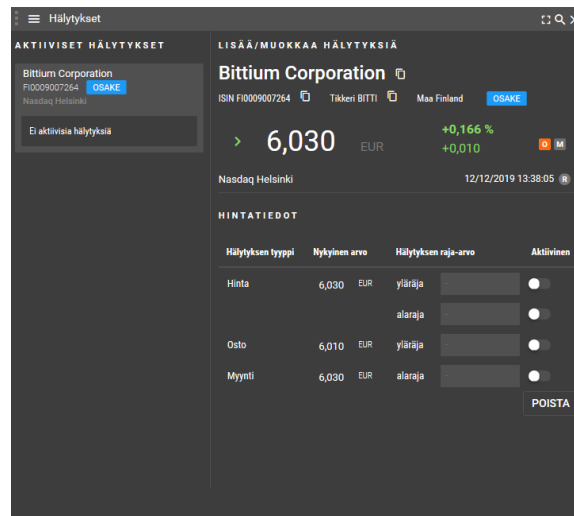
Hälytykset

AKTIIVISET HÄLYTYKSET

Bittium Corporation
FI0009007264 OSAKE
Nasdaq Helsinki

Ei aktiivisia hälytyksiä

LISÄÄ/MUOKKAA HÄLYTYKSIÄ

Bittium Corporation

ISIN FI0009007264 Tikkeri BITTI Maa Finland OSAKE

6,030 EUR +0,166 % +0,010 O M

Nasdaq Helsinki 12/12/2019 13:38:05 R

HINTATIEDOT

| Hälytyksen tyyppi | Nykyinen arvo | | Hälytyksen raja-arvo | Aktiivinen |
|---|---|---|---|---|
| Hinta | 6,030 | EUR | yläraja | |
| | | | alaraja | |
| Osto | 6,010 | EUR | yläraja | |
| Myynti | 6,030 | EUR | alaraja | |

POISTA